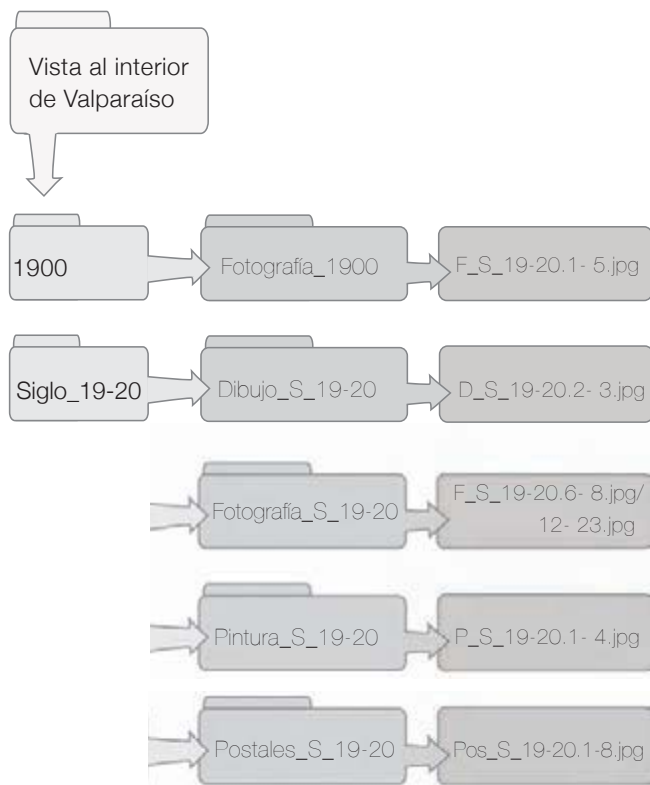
Vista al interior de Valparaíso

1900

Fotografía_1900

F_S_19-20.1- 5.jpg

Siglo_19-20

Dibujo_S_19-20

D_S_19-20.2- 3.jpg

Fotografía_S_19-20

F_S_19-20.6- 8.jpg/ 12- 23.jpg

Pintura_S_19-20

P_S_19-20.1- 4.jpg

Postales_S_19-20

Pos_S_19-20.1-8.jpg